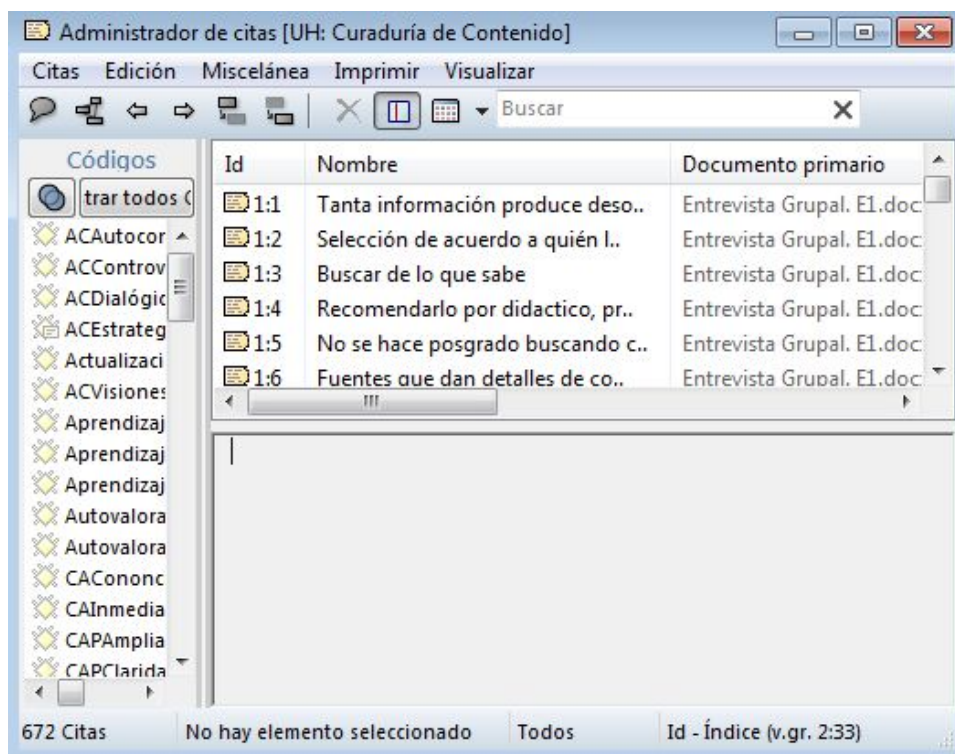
Administrador de citas [UH: Curaduría de Contenido]

Citas Edición Miscelánea Imprimir Visualizar

Buscar

Códigos

trar todos (

ACAutocor
ACControv
ACDialógic
ACEstrateg
Actualizaci
ACVisiones
Aprendizaj
Aprendizaj
Aprendizaj
Autovalora
Autovalora
CACononc
CAInmedia
CAPAmplia
CAPClarida

| Id | Nombre | Documento primario |
|---|---|---|
| 1:1 | Tanta información produce deso.. | Entrevista Grupal. E1.doc |
| 1:2 | Selección de acuerdo a quién l.. | Entrevista Grupal. E1.doc |
| 1:3 | Buscar de lo que sabe | Entrevista Grupal. E1.doc |
| 1:4 | Recomendarlo por didactico, pr.. | Entrevista Grupal. E1.doc |
| 1:5 | No se hace posgrado buscando c.. | Entrevista Grupal. E1.doc |
| 1:6 | Fuentes que dan detalles de co.. | Entrevista Grupal. E1.doc |

672 Citas | No hay elemento seleccionado | Todos | Id - Índice (v.gr. 2:33)